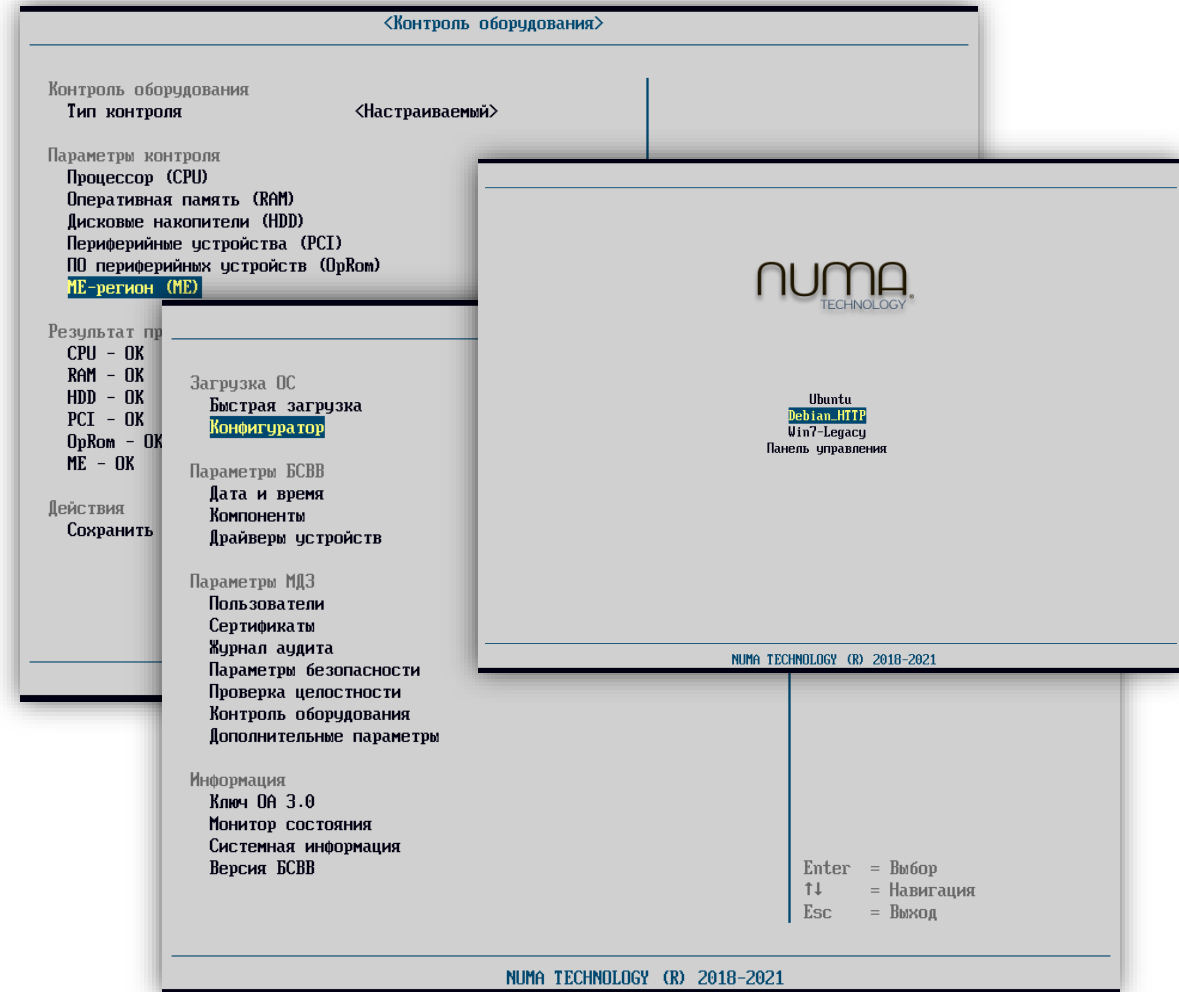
<Контроль оборудования>

Контроль оборудования
Тип контроля <Настраиваемый>

Параметры контроля
Процессор (CPU)
Оперативная память (RAM)
Дисковые накопители (HDD)
Периферийные устройства (PCI)
ПО периферийных устройств (OpRom)
ME-регион (ME)

Результат пр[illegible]
CPU - OK
RAM - OK
HDD - OK
PCI - OK
OpRom - OK
ME - OK

Действия
Сохранить

NUMA TECHNOLOGY

Ubuntu
Debian_HTTP
Win7-Legacy
Панель управления

NUMA TECHNOLOGY (R) 2018-2021

Загрузка ОС
Быстрая загрузка
Конфигуратор

Параметры БСВВ
Дата и время
Компоненты
Драйверы устройств

Параметры МДЗ
Пользователи
Сертификаты
Журнал аудита
Параметры безопасности
Проверка целостности
Контроль оборудования
Дополнительные параметры

Информация
Ключ ОА 3.0
Монитор состояния
Системная информация
Версия БСВВ

Enter = Выбор
↑↓ = Навигация
Esc = Выход

NUMA TECHNOLOGY (R) 2018-2021